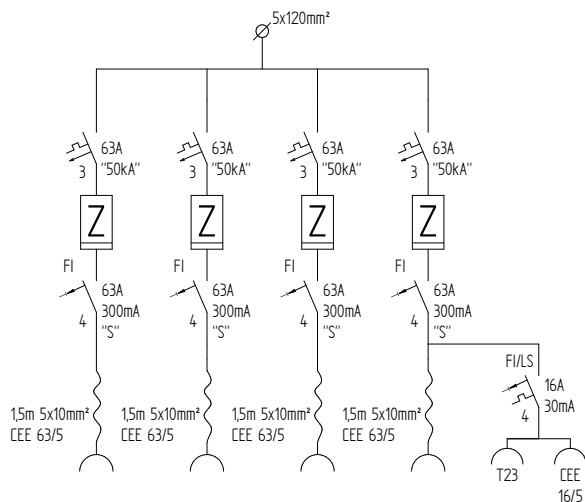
5x120mm²

63A
"50kA"
3
Z
FI
63A
300mA
"S"
4
1,5m 5x10mm²
CEE 63/5

63A
"50kA"
3
Z
FI
63A
300mA
"S"
4
1,5m 5x10mm²
CEE 63/5

63A
"50kA"
3
Z
FI
63A
300mA
"S"
4
1,5m 5x10mm²
CEE 63/5

63A
"50kA"
3
Z
FI
63A
300mA
"S"
4
1,5m 5x10mm²
CEE 63/5

FI/LS
16A
30mA
4
T23
CEE
16/5